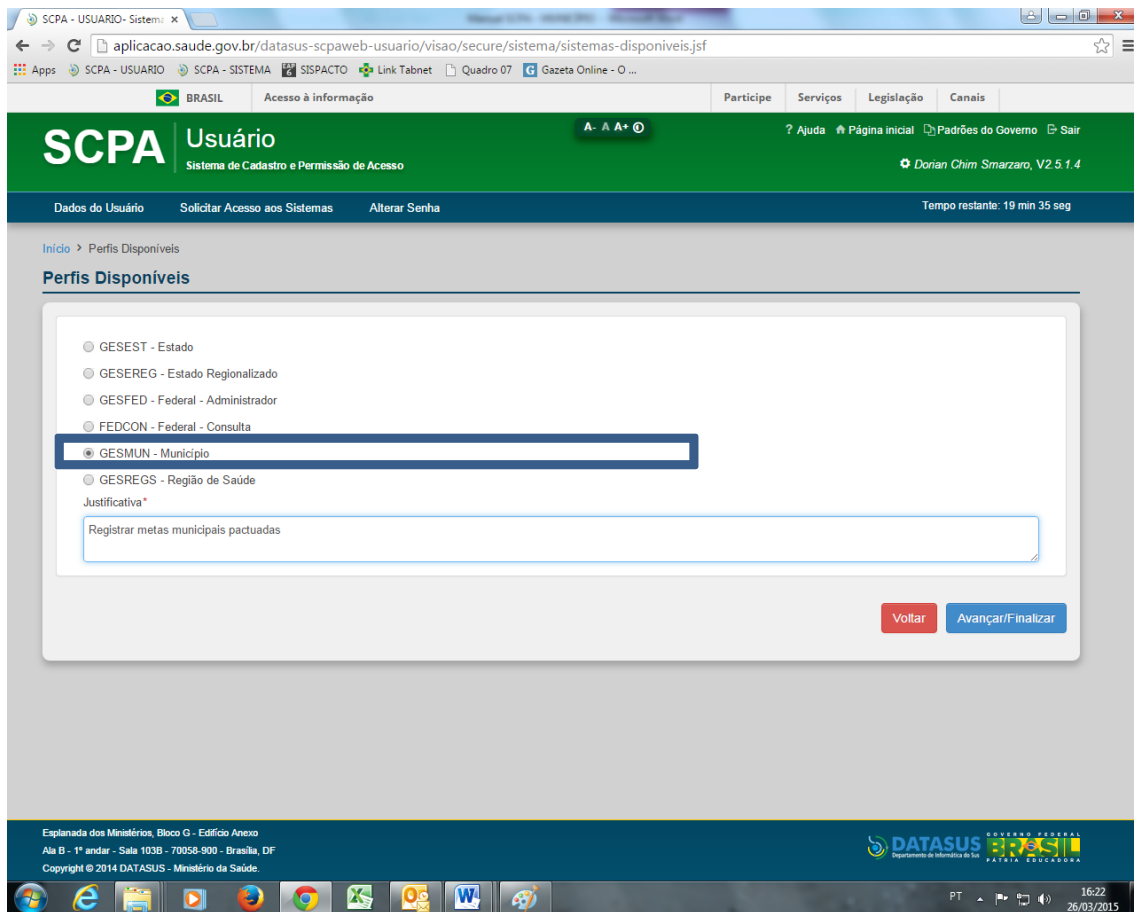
SCPA - USUARIO- Sistema ×

aplicacao.saude.gov.br/datasus-scpaweb-usuario/visao/secure/sistema/sistemas-disponiveis.jsf

Apps SCPA - USUARIO SCPA - SISTEMA SISPACTO Link Tabnet Quadro 07 Gazeta Online - O ...

BRASIL Acesso à informação Participe Serviços Legislação Canais

SCPA Usuário
Sistema de Cadastro e Permissão de Acesso

A- A A+

? Ajuda Página inicial Padrões do Governo Sair

Dorian Chim Smarzaro, V2.5.1.4

Dados do Usuário Solicitar Acesso aos Sistemas Alterar Senha

Tempo restante: 19 min 35 seg

Início > Perfis Disponíveis

Perfis Disponíveis

GESEST - Estado
GESEREG - Estado Regionalizado
GESFED - Federal - Administrador
FEDCON - Federal - Consulta
GESMUN - Município
GESREGS - Região de Saúde

Justificativa*

Registrar metas municipais pactuadas

Voltar Avançar/Finalizar

Esplanada dos Ministérios, Bloco G - Edifício Anexo
Ala B - 1º andar - Sala 103B - 70058-900 - Brasília, DF
Copyright © 2014 DATASUS - Ministério da Saúde.

DATASUS Departamento de Informática do SUS

GOVERNO FEDERAL BRASIL PÁTRIA EDUCADORA

PT 16:22 26/03/2015